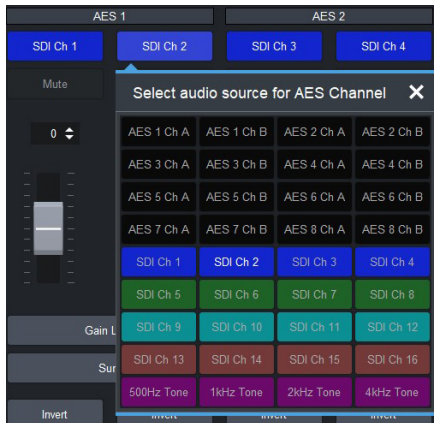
AES 1

AES 2

SDI Ch 1

SDI Ch 2

SDI Ch 3

SDI Ch 4

Mute

0

Gain L

Sur

Invert

Select audio source for AES Channel

✕

| AES 1 Ch A | AES 1 Ch B | AES 2 Ch A | AES 2 Ch B |
|---|---|---|---|
| AES 3 Ch A | AES 3 Ch B | AES 4 Ch A | AES 4 Ch B |
| AES 5 Ch A | AES 5 Ch B | AES 6 Ch A | AES 6 Ch B |
| AES 7 Ch A | AES 7 Ch B | AES 8 Ch A | AES 8 Ch B |
| SDI Ch 1 | SDI Ch 2 | SDI Ch 3 | SDI Ch 4 |
| SDI Ch 5 | SDI Ch 6 | SDI Ch 7 | SDI Ch 8 |
| SDI Ch 9 | SDI Ch 10 | SDI Ch 11 | SDI Ch 12 |
| SDI Ch 13 | SDI Ch 14 | SDI Ch 15 | SDI Ch 16 |
| 500Hz Tone | 1kHz Tone | 2kHz Tone | 4kHz Tone |

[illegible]